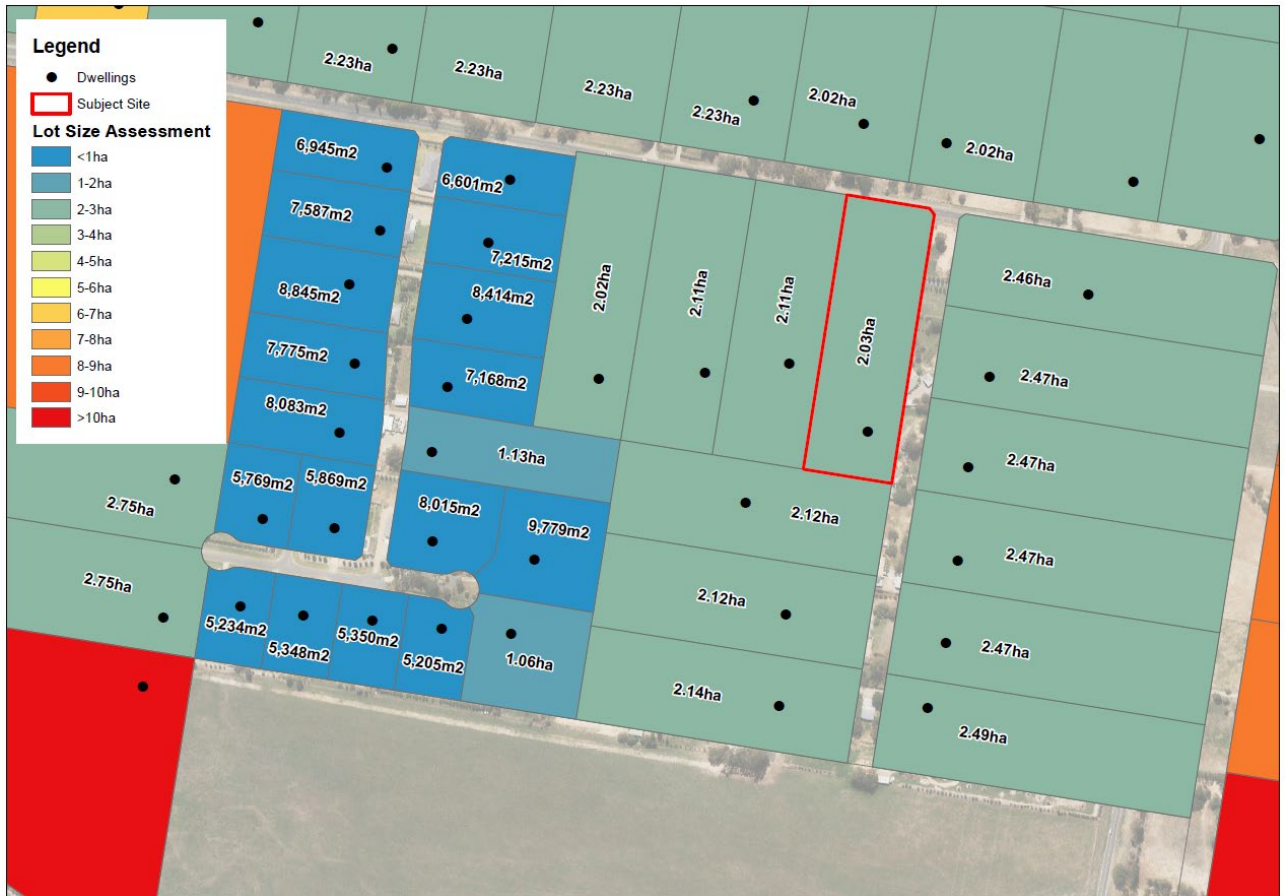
Legend
Dwellings
Subject Site
Lot Size Assessment
<1ha
1-2ha
2-3ha
3-4ha
4-5ha
5-6ha
6-7ha
7-8ha
8-9ha
9-10ha
>10ha

2.23ha
2.23ha
2.23ha
2.23ha
2.02ha
2.02ha
6,945m2
6,601m2
7,587m2
7,215m2
8,845m2
8,414m2
2.02ha
2.11ha
2.11ha
2.03ha
2.46ha
7,775m2
7,168m2
2.47ha
8,083m2
1.13ha
2.47ha
5,769m2
5,869m2
2.75ha
8,015m2
9,779m2
2.12ha
2.47ha
2.75ha
2.12ha
5,234m2
5,348m2
5,350m2
5,205m2
1.06ha
2.47ha
2.14ha
2.49ha